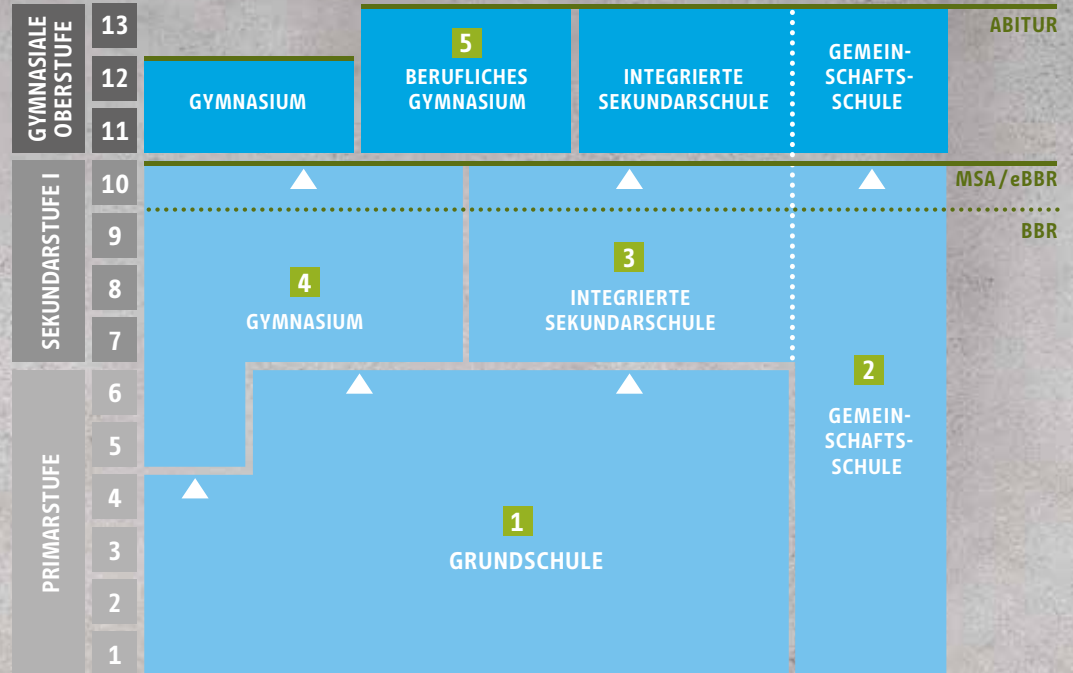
GYMNASIALE OBERSTUFE
SEKUNDARSTUFE I
PRIMARSTUFE

13
12
11
10
9
8
7
6
5
4
3
2
1

ABITUR
MSA / eBBR
BBR

GYMNASIUM

5
BERUFLICHES GYMNASIUM

INTEGRIERTE SEKUNDARSCHULE

GEMEIN-SCHAFTS-SCHULE

4
GYMNASIUM

3
INTEGRIERTE SEKUNDARSCHULE

2
GEMEIN-SCHAFTS-SCHULE

1
GRUNDSCHULE